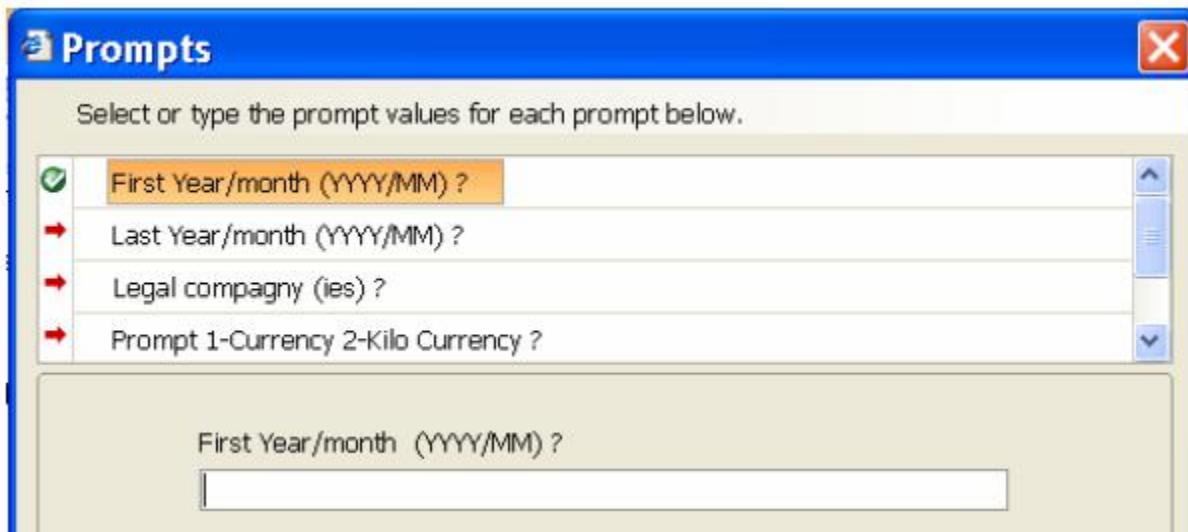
Prompts

Select or type the prompt values for each prompt below.

First Year/month (YYYY/MM) ?

Last Year/month (YYYY/MM) ?

Legal compagny (ies) ?

Prompt 1-Currency 2-Kilo Currency ?

First Year/month (YYYY/MM) ?